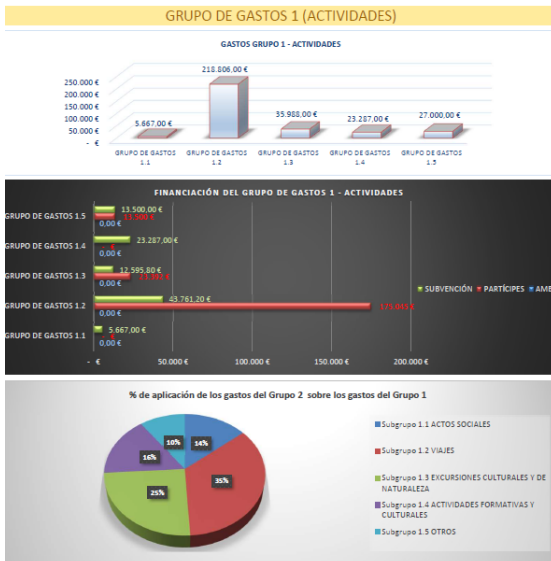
GRUPO DE GASTOS 1 (ACTIVIDADES)

GASTOS GRUPO 1 - ACTIVIDADES

250.000 €
200.000 €
150.000 €
100.000 €
50.000 €
- €

5.667,00 €
218.806,00 €
35.988,00 €
23.287,00 €
27.000,00 €

GRUPO DE GASTOS 1.1
GRUPO DE GASTOS 1.2
GRUPO DE GASTOS 1.3
GRUPO DE GASTOS 1.4
GRUPO DE GASTOS 1.5

FINANCIACIÓN DEL GRUPO DE GASTOS 1 - ACTIVIDADES

GRUPO DE GASTOS 1.5
GRUPO DE GASTOS 1.4
GRUPO DE GASTOS 1.3
GRUPO DE GASTOS 1.2
GRUPO DE GASTOS 1.1

13.500,00 €
13.500,00 €
0,00 €
23.287,00 €
0
0,00 €
12.595,80 €
23.392,20 €
0,00 €
43.761,20 €
175.044,80 €
0,00 €
5.667,00 €
0
0,00 €

- €
50.000 €
100.000 €
150.000 €
200.000 €

SUBVENCIÓN
PARTÍCIPES
AM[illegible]

% de aplicación de los gastos del Grupo 2 sobre los gastos del Grupo 1

10%
14%
16%
25%
35%

Subgrupo 1.1 ACTOS SOCIALES
Subgrupo 1.2 VIAJES
Subgrupo 1.3 EXCURSIONES CULTURALES Y DE NATURALEZA
Subgrupo 1.4 ACTIVIDADES FORMATIVAS Y CULTURALES
Subgrupo 1.5 OTROS